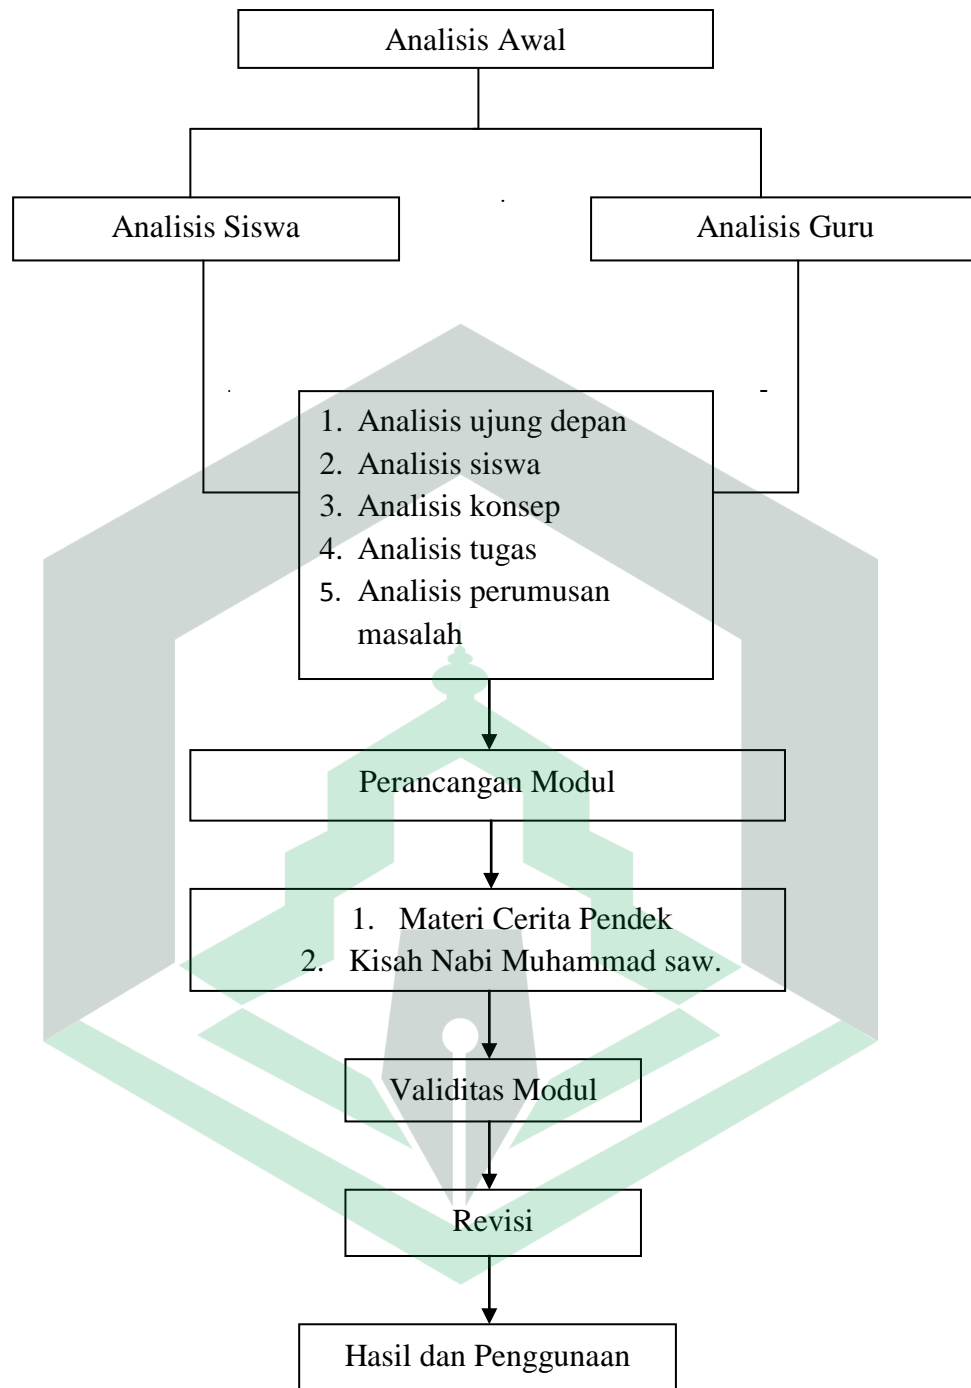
Analisis Awal

Analisis Siswa

Analisis Guru

1. Analisis ujung depan
2. Analisis siswa
3. Analisis konsep
4. Analisis tugas
5. Analisis perumusan masalah

Perancangan Modul

1. Materi Cerita Pendek
2. Kisah Nabi Muhammad saw.

Validitas Modul

Revisi

Hasil dan Penggunaan